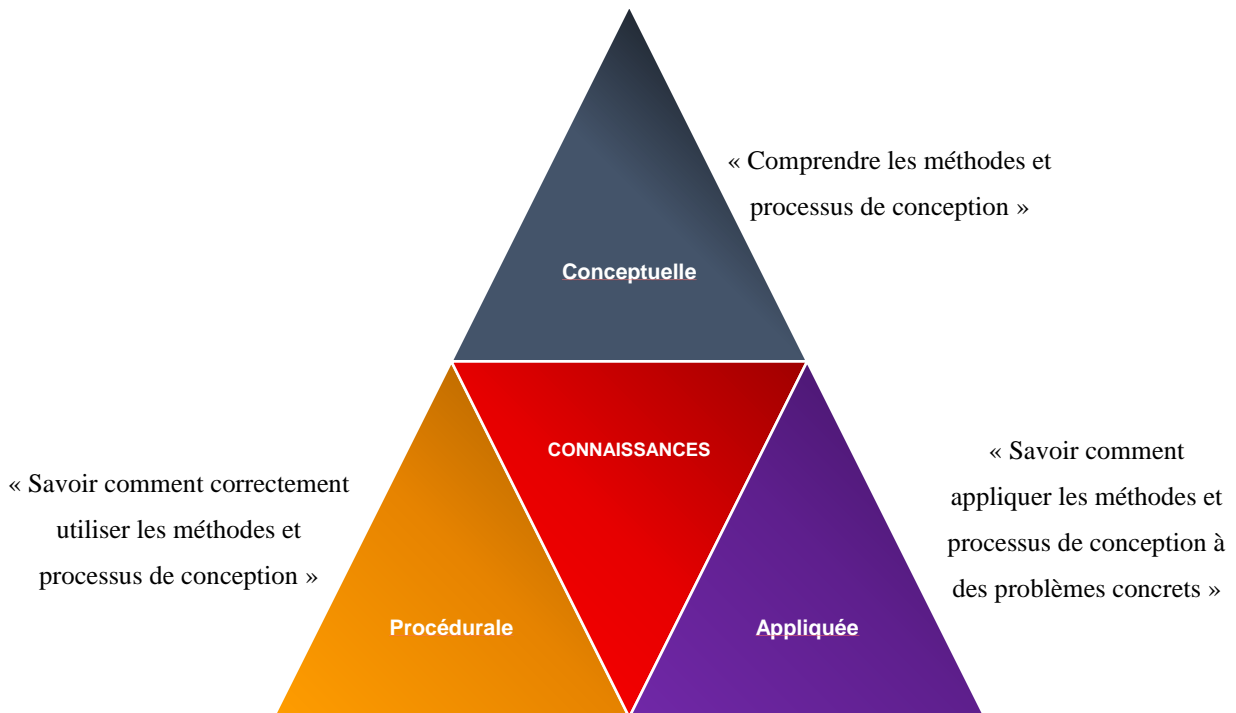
« Comprendre les méthodes et processus de conception »

Conceptuelle

CONNAISSANCES

« Savoir comment correctement utiliser les méthodes et processus de conception »

« Savoir comment appliquer les méthodes et processus de conception à des problèmes concrets »

Procédurale

Appliquée